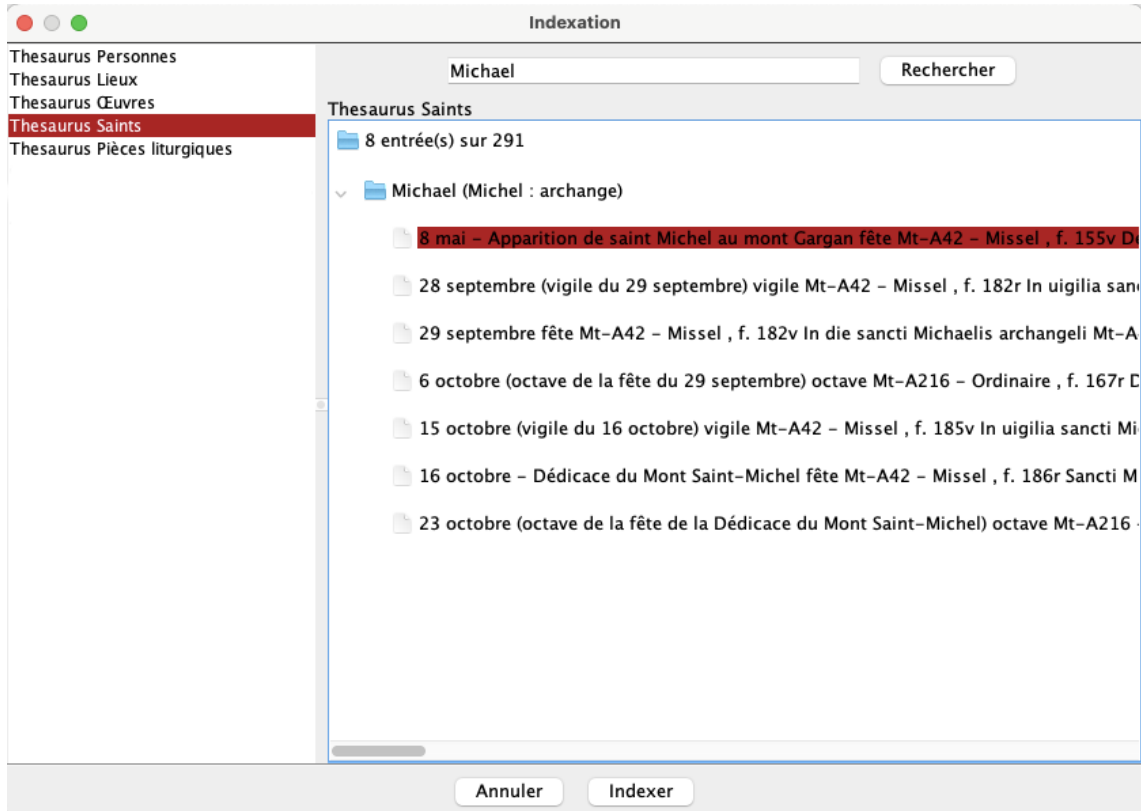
Indexation

Thesaurus Personnes
Thesaurus Lieux
Thesaurus Œuvres
Thesaurus Saints
Thesaurus Pièces liturgiques

Michael

Rechercher

Thesaurus Saints

8 entrée(s) sur 291

Michael (Michel : archange)

8 mai - Apparition de saint Michel au mont Gargan fête Mt-A42 - Missel , f. 155v D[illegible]

28 septembre (vigile du 29 septembre) vigile Mt-A42 - Missel , f. 182r In uigilia san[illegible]

29 septembre fête Mt-A42 - Missel , f. 182v In die sancti Michaelis archangeli Mt-A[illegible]

6 octobre (octave de la fête du 29 septembre) octave Mt-A216 - Ordinaire , f. 167r D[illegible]

15 octobre (vigile du 16 octobre) vigile Mt-A42 - Missel , f. 185v In uigilia sancti Mi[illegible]

16 octobre - Dédicace du Mont Saint-Michel fête Mt-A42 - Missel , f. 186r Sancti M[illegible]

23 octobre (octave de la fête de la Dédicace du Mont Saint-Michel) octave Mt-A216 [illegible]

Annuler
Indexer